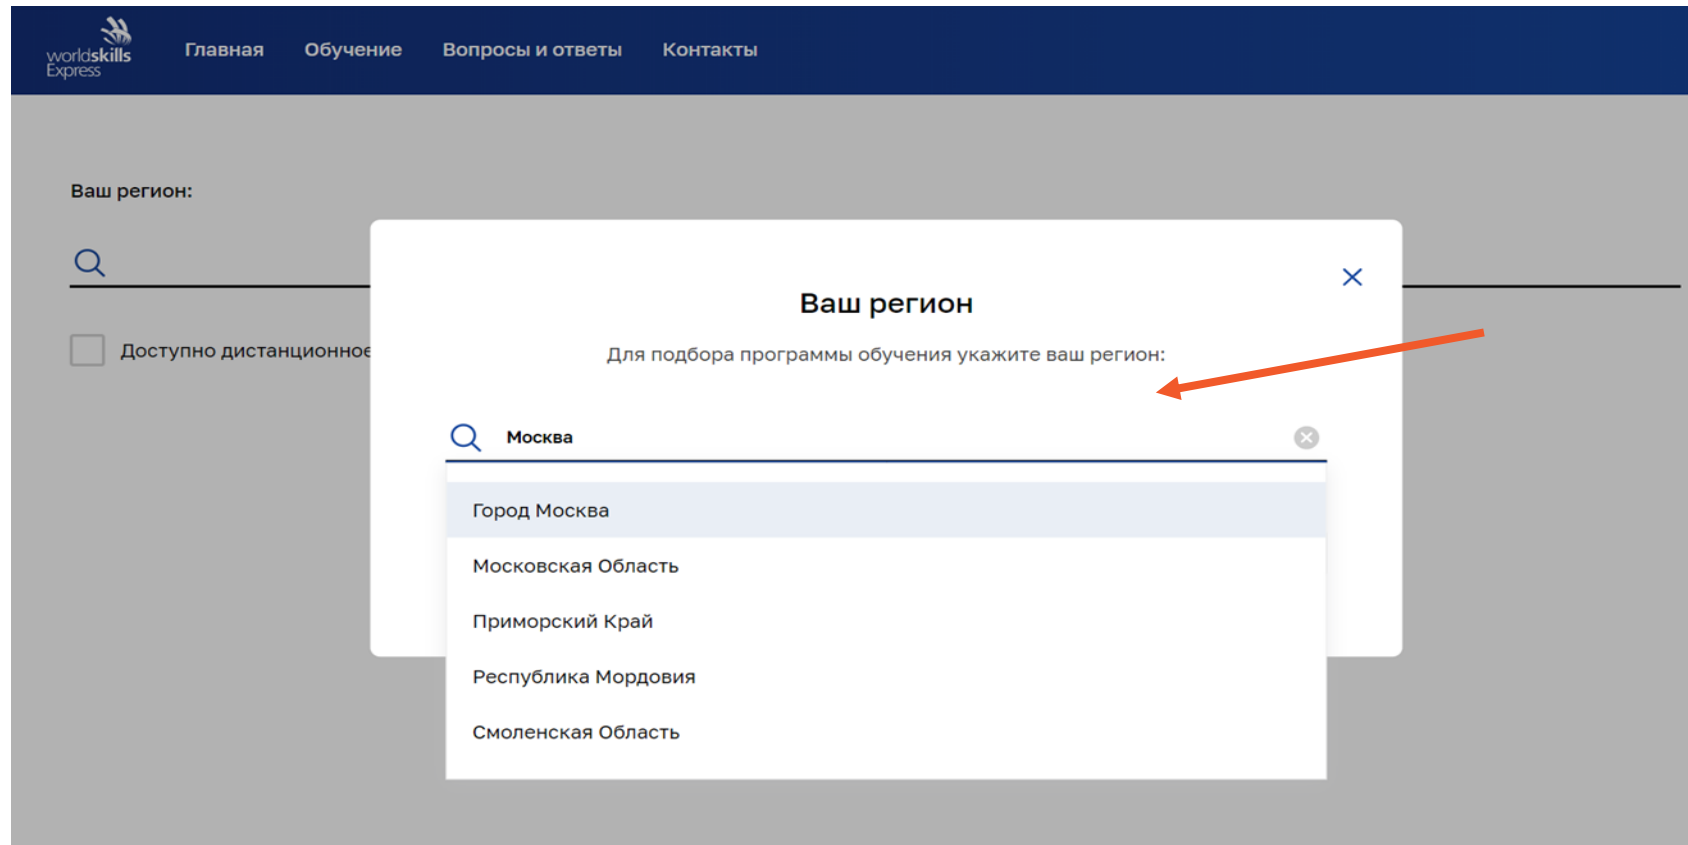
worldskills Express

Главная Обучение Вопросы и ответы Контакты

Ваш регион:

Доступно дистанционное

Ваш регион

Для подбора программы обучения укажите ваш регион:

Москва

Город Москва

Московская Область

Приморский Край

Республика Мордовия

Смоленская Область